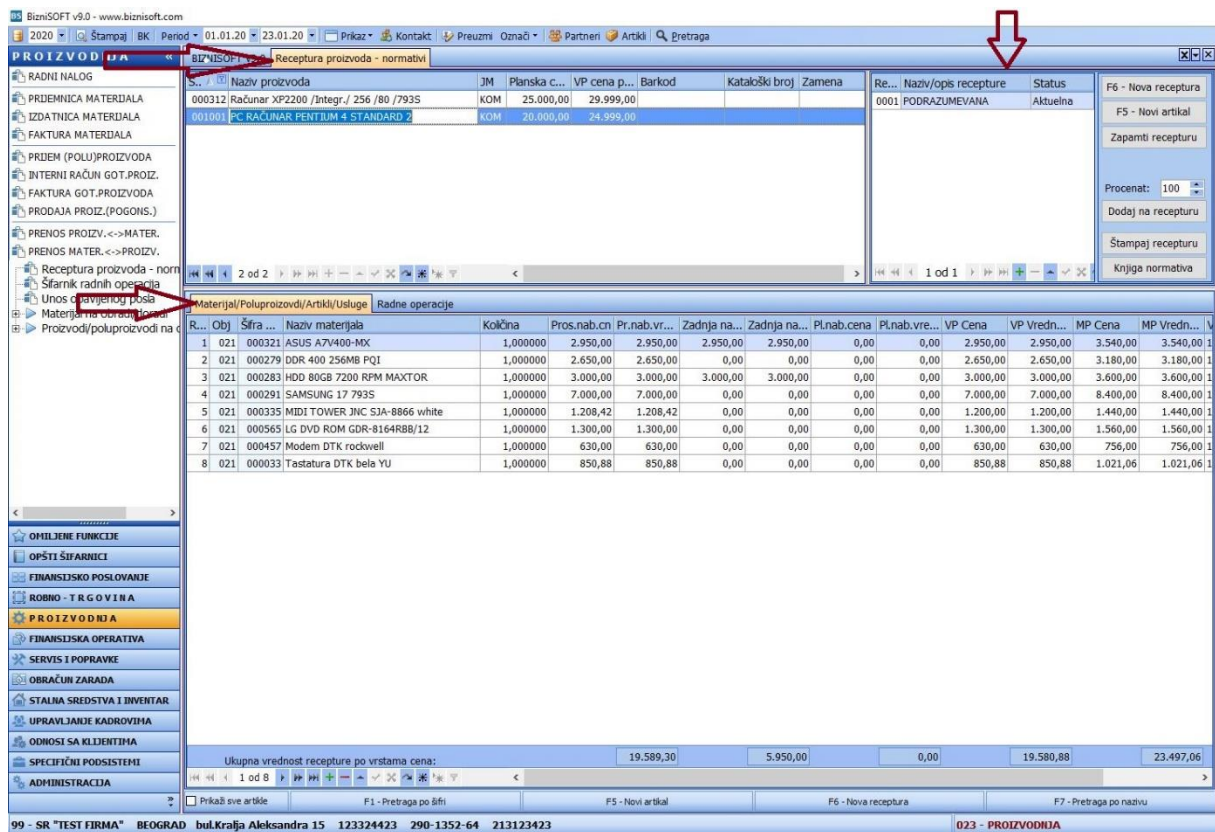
BizniSOFT v9.0 - www.biznisoft.com

2020 Štampaj BK Period 01.01.20 23.01.20 Prikaz Kontakt Preuzmi Označi Partneri Artikli Pretraga

PROIZVODNJA

RADNI NALOG
PRIJEMNICA MATERIJALA
IZDATNICA MATERIJALA
FAKTURA MATERIJALA
PRIJEM (POLU)PROIZVODA
INTERNI RAČUN GOT.PROIZ.
FAKTURA GOT.PROIZVODA
PRODAJA PROIZ.(POGONS.)
PRENOS PROIZV.<->MATER.
PRENOS MATER.<->PROIZV.
Receptura proizvoda - norm
Šifarnik radnih operacija
Unos obavljenog posla
Materijal na obradi/doradi
Proizvodi/poluproizvodi na d

BIZNISOFT Receptura proizvoda - normativi

| S... | Naziv proizvoda | JM | Planska c... | VP cena p... | Barkod | Kataloški broj | Zamena |
|---|---|---|---|---|---|---|---|
| 000312 | Računar XP2200 /Integr./ 256 /80 /793S | KOM | 25.000,00 | 29.999,00 | | | |
| 001001 | PC RAČUNAR PENTIUM 4 STANDARD 2 | KOM | 20.000,00 | 24.999,00 | | | |

2 od 2

| Re... | Naziv/opis recepture | Status |
|---|---|---|
| 0001 | PODRAZUMEVANA | Aktuelna |

1 od 1

F6 - Nova receptura
F5 - Novi artikal
Zapamti recepturu
Procenat: 100
Dodaj na recepturu
Štampaj recepturu
Knjiga normativa

Materijal/Poluproizvodi/Artikli/Usluge Radne operacije

| R... | Obj | Šifra ... | Naziv materijala | Količina | Pros.nab.cn | Pr.nab.vr... | Zadnja na... | Zadnja na... | Pl.nab.cena | Pl.nab.vre... | VP Cena | VP Vredn... | MP Cena | MP Vredn... |
|---|---|---|---|---|---|---|---|---|---|---|---|---|---|---|
| 1 | 021 | 000321 | ASUS A7V400-MX | 1,000000 | 2.950,00 | 2.950,00 | 2.950,00 | 2.950,00 | 0,00 | 0,00 | 2.950,00 | 2.950,00 | 3.540,00 | 3.540,00 |
| 2 | 021 | 000279 | DDR 400 256MB PQI | 1,000000 | 2.650,00 | 2.650,00 | 0,00 | 0,00 | 0,00 | 0,00 | 2.650,00 | 2.650,00 | 3.180,00 | 3.180,00 |
| 3 | 021 | 000283 | HDD 80GB 7200 RPM MAXTOR | 1,000000 | 3.000,00 | 3.000,00 | 3.000,00 | 3.000,00 | 0,00 | 0,00 | 3.000,00 | 3.000,00 | 3.600,00 | 3.600,00 |
| 4 | 021 | 000291 | SAMSUNG 17 793S | 1,000000 | 7.000,00 | 7.000,00 | 0,00 | 0,00 | 0,00 | 0,00 | 7.000,00 | 7.000,00 | 8.400,00 | 8.400,00 |
| 5 | 021 | 000335 | MIDI TOWER JNC SJA-8866 white | 1,000000 | 1.208,42 | 1.208,42 | 0,00 | 0,00 | 0,00 | 0,00 | 1.200,00 | 1.200,00 | 1.440,00 | 1.440,00 |
| 6 | 021 | 000565 | LG DVD ROM GDR-8164RBB/12 | 1,000000 | 1.300,00 | 1.300,00 | 0,00 | 0,00 | 0,00 | 0,00 | 1.300,00 | 1.300,00 | 1.560,00 | 1.560,00 |
| 7 | 021 | 000457 | Modem DTK rockwell | 1,000000 | 630,00 | 630,00 | 0,00 | 0,00 | 0,00 | 0,00 | 630,00 | 630,00 | 756,00 | 756,00 |
| 8 | 021 | 000033 | Tastatura DTK bela YU | 1,000000 | 850,88 | 850,88 | 0,00 | 0,00 | 0,00 | 0,00 | 850,88 | 850,88 | 1.021,06 | 1.021,06 |

Ukupna vrednost recepture po vrstama cena: 19.589,30 5.950,00 0,00 19.580,88 23.497,06

1 od 8

OMILJENE FUNKCIJE
OPŠTI ŠIFARNICI
FINANSIJSKO POSLOVANJE
ROBNO - TRGOVINA
PROIZVODNJA
FINANSIJSKA OPERATIVA
SERVIS I POPRAVKE
OBRAČUN ZARADA
STALNA SREDSTVA I INVENTAR
UPRAVLJANJE KADROVIMA
ODNOSI SA KLIJENTIMA
SPECIFIČNI PODSISTEMI
ADMINISTRACIJA

Prikaži sve artikle F1 - Pretraga po šifri F5 - Novi artikal F6 - Nova receptura F7 - Pretraga po nazivu

99 - SR "TEST FIRMA" BEOGRAD bul.Kralja Aleksandra 15 123324423 290-1352-64 213123423 023 - PROIZVODNJA